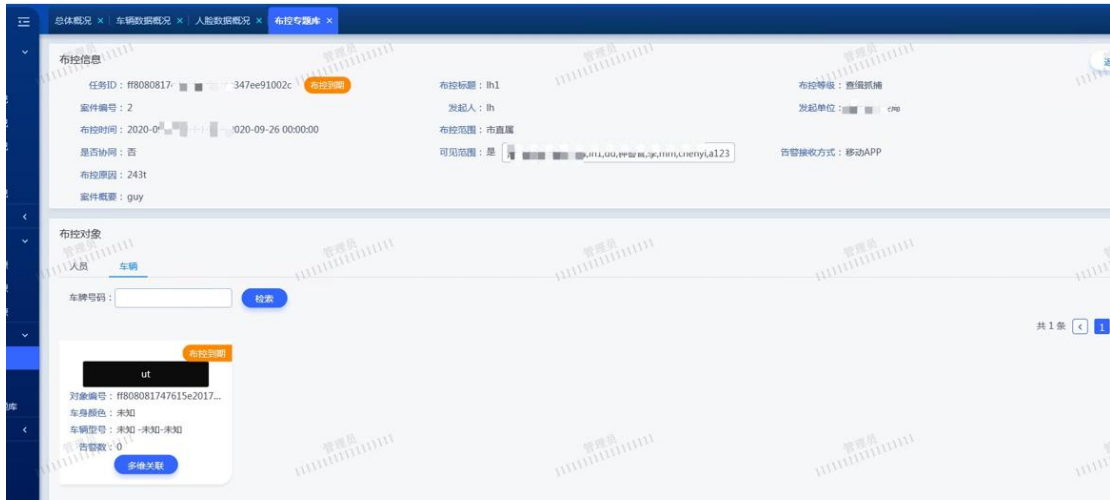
总体概况 × 车辆数据概况 × 人脸数据概况 × 布控专题库 ×

布控信息

任务ID：ff8080817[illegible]347ee91002c 布控到期
布控标题：lh1
布控等级：查缉抓捕
案件编号：2
发起人：lh
发起单位：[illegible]
布控时间：2020-0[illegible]020-09-26 00:00:00
布控范围：市直属
是否协同：否
可见范围：是 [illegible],lh1,dd,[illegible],mm,chenyi,a123
告警接收方式：移动APP
布控原因：243t
案件概要：guy

布控对象

人员 车辆

车牌号码： 检索

共1条 < 1

布控到期
ut
对象编号：ff808081747615e2017...
车身颜色：未知
车辆型号：未知 -未知-未知
告警数：0
多维关联

管理员 管理员 管理员 管理员 管理员 管理员 管理员 管理员 管理员 管理员